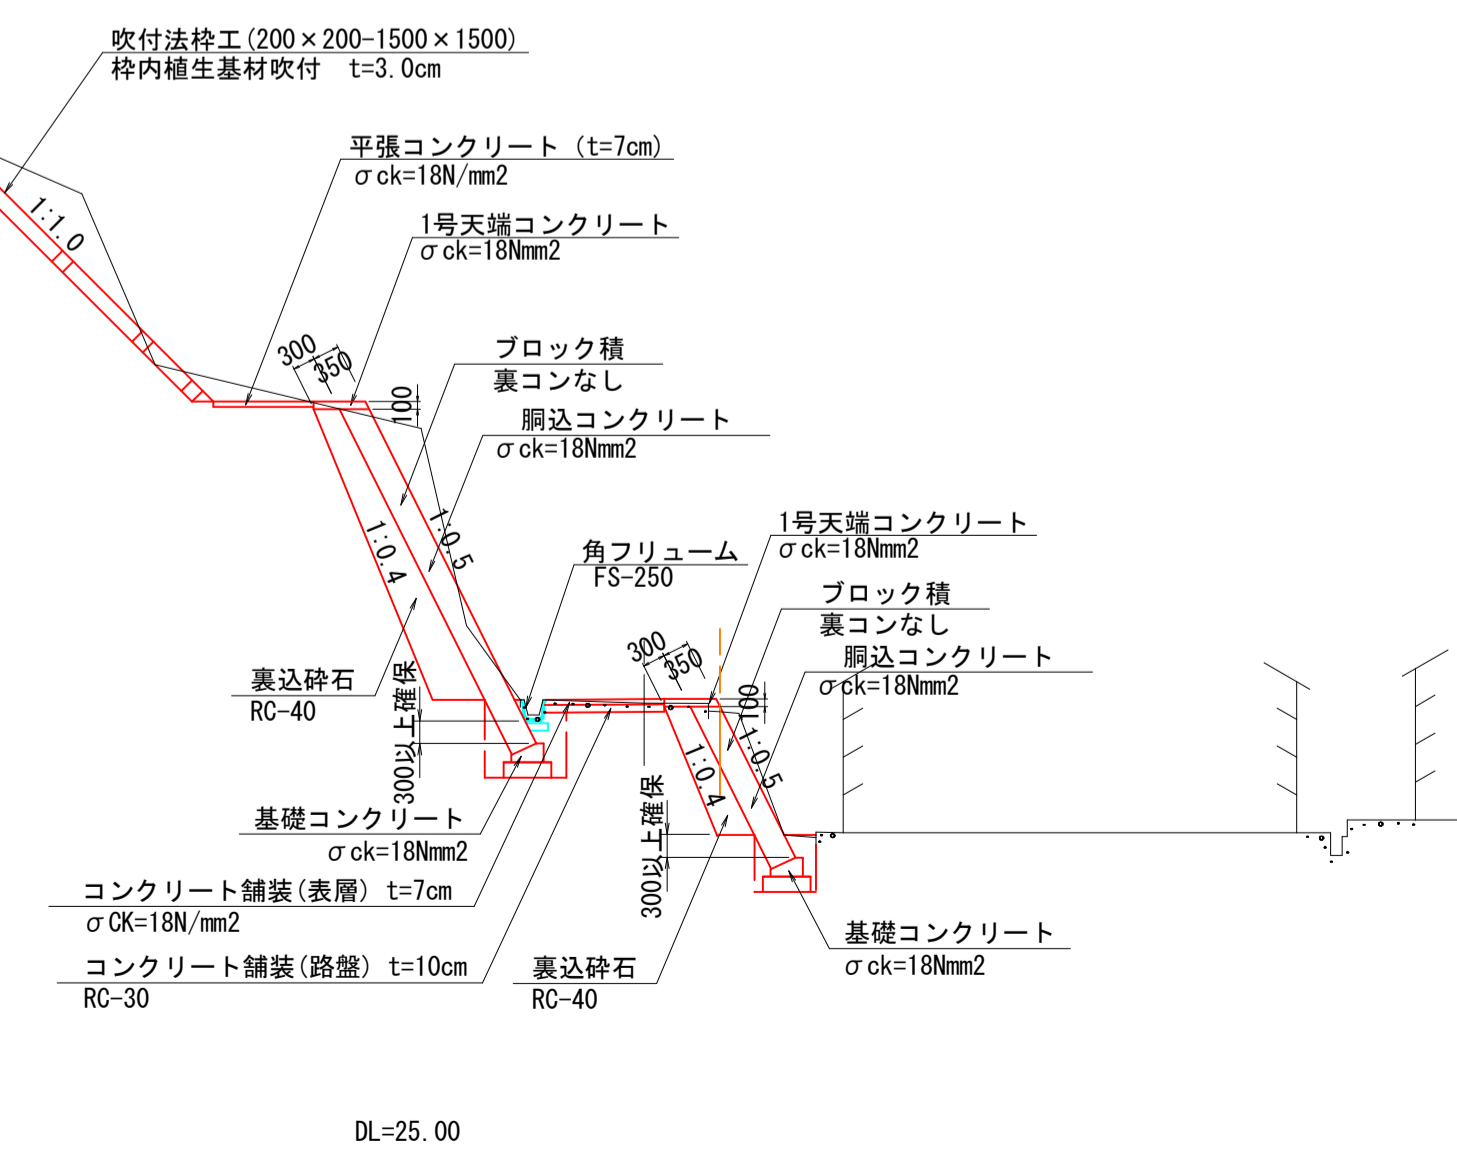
吹付法枠工(200×200-1500×1500)
枠内植生基材吹付　t=3.0cm

1:1.0

平張コンクリート（t=7cm)
σck=18N/mm2

1号天端コンクリート
σck=18Nmm2

300
350
100

ブロック積
裏コンなし

胴込コンクリート
σck=18Nmm2

1:0.5
1:0.4

1号天端コンクリート
σck=18Nmm2

角フリューム
FS-250

ブロック積
裏コンなし

300
350
100

胴込コンクリート
σck=18Nmm2

裏込砕石
RC-40

300以上確保

1:0.4
1:0.5

300以上確保

基礎コンクリート
σck=18Nmm2

コンクリート舗装(表層) t=7cm
σCK=18N/mm2

コンクリート舗装(路盤) t=10cm
RC-30

裏込砕石
RC-40

基礎コンクリート
σck=18Nmm2

DL=25.00